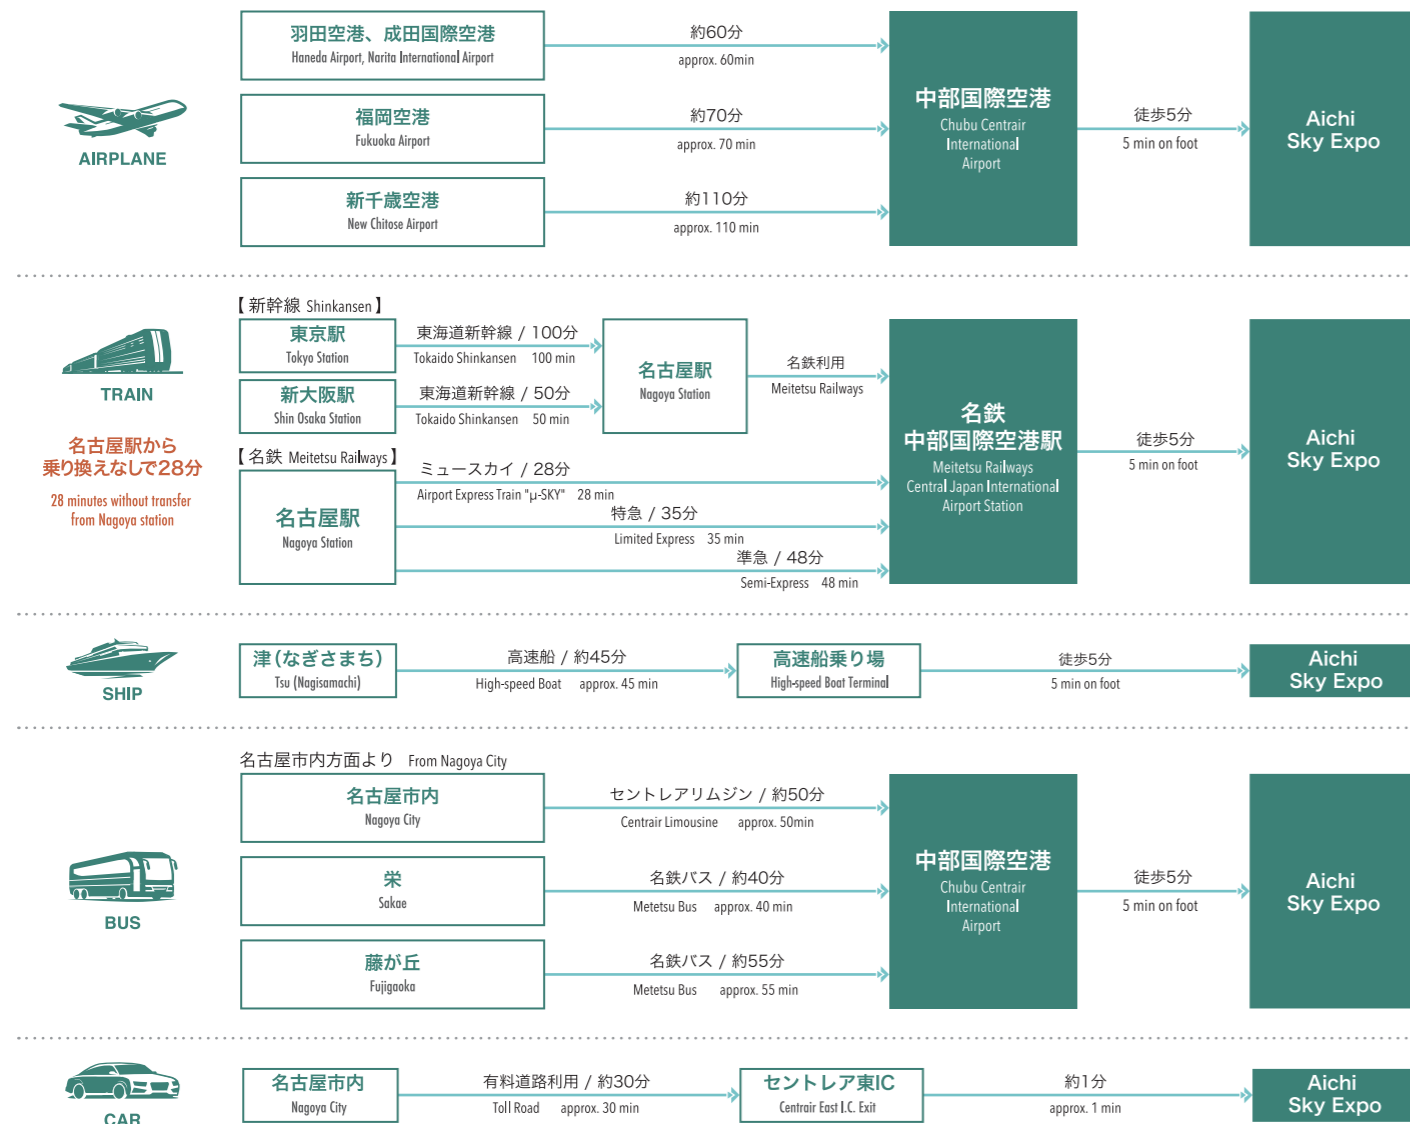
AIRPLANE

羽田空港、成田国際空港
Haneda Airport, Narita International Airport
約60分
approx. 60min

福岡空港
Fukuoka Airport
約70分
approx. 70 min

新千歳空港
New Chitose Airport
約110分
approx. 110 min

中部国際空港
Chubu Centrair International Airport
徒歩5分
5 min on foot
Aichi Sky Expo

TRAIN

名古屋駅から乗り換えなしで28分
28 minutes without transfer from Nagoya station

【新幹線 Shinkansen】
東京駅
Tokyo Station
東海道新幹線 / 100分
Tokaido Shinkansen 100 min

新大阪駅
Shin Osaka Station
東海道新幹線 / 50分
Tokaido Shinkansen 50 min

名古屋駅
Nagoya Station
名鉄利用
Meitetsu Railways

【名鉄 Meitetsu Railways】
名古屋駅
Nagoya Station
ミュースカイ / 28分
Airport Express Train "μ-SKY" 28 min
特急 / 35分
Limited Express 35 min
準急 / 48分
Semi-Express 48 min

名鉄
中部国際空港駅
Meitetsu Railways
Central Japan International Airport Station
徒歩5分
5 min on foot
Aichi Sky Expo

SHIP

津(なぎさまち)
Tsu (Nagisamachi)
高速船 / 約45分
High-speed Boat approx. 45 min
高速船乗り場
High-speed Boat Terminal
徒歩5分
5 min on foot
Aichi Sky Expo

BUS

名古屋市内方面より From Nagoya City
名古屋市内
Nagoya City
セントレアリムジン / 約50分
Centrair Limousine approx. 50min

栄
Sakae
名鉄バス / 約40分
Meitetsu Bus approx. 40 min

藤が丘
Fujigaoka
名鉄バス / 約55分
Meitetsu Bus approx. 55 min

中部国際空港
Chubu Centrair International Airport
徒歩5分
5 min on foot
Aichi Sky Expo

CAR

名古屋市内
Nagoya City
有料道路利用 / 約30分
Toll Road approx. 30 min
セントレア東IC
Centrair East I.C. Exit
約1分
approx. 1 min
Aichi Sky Expo